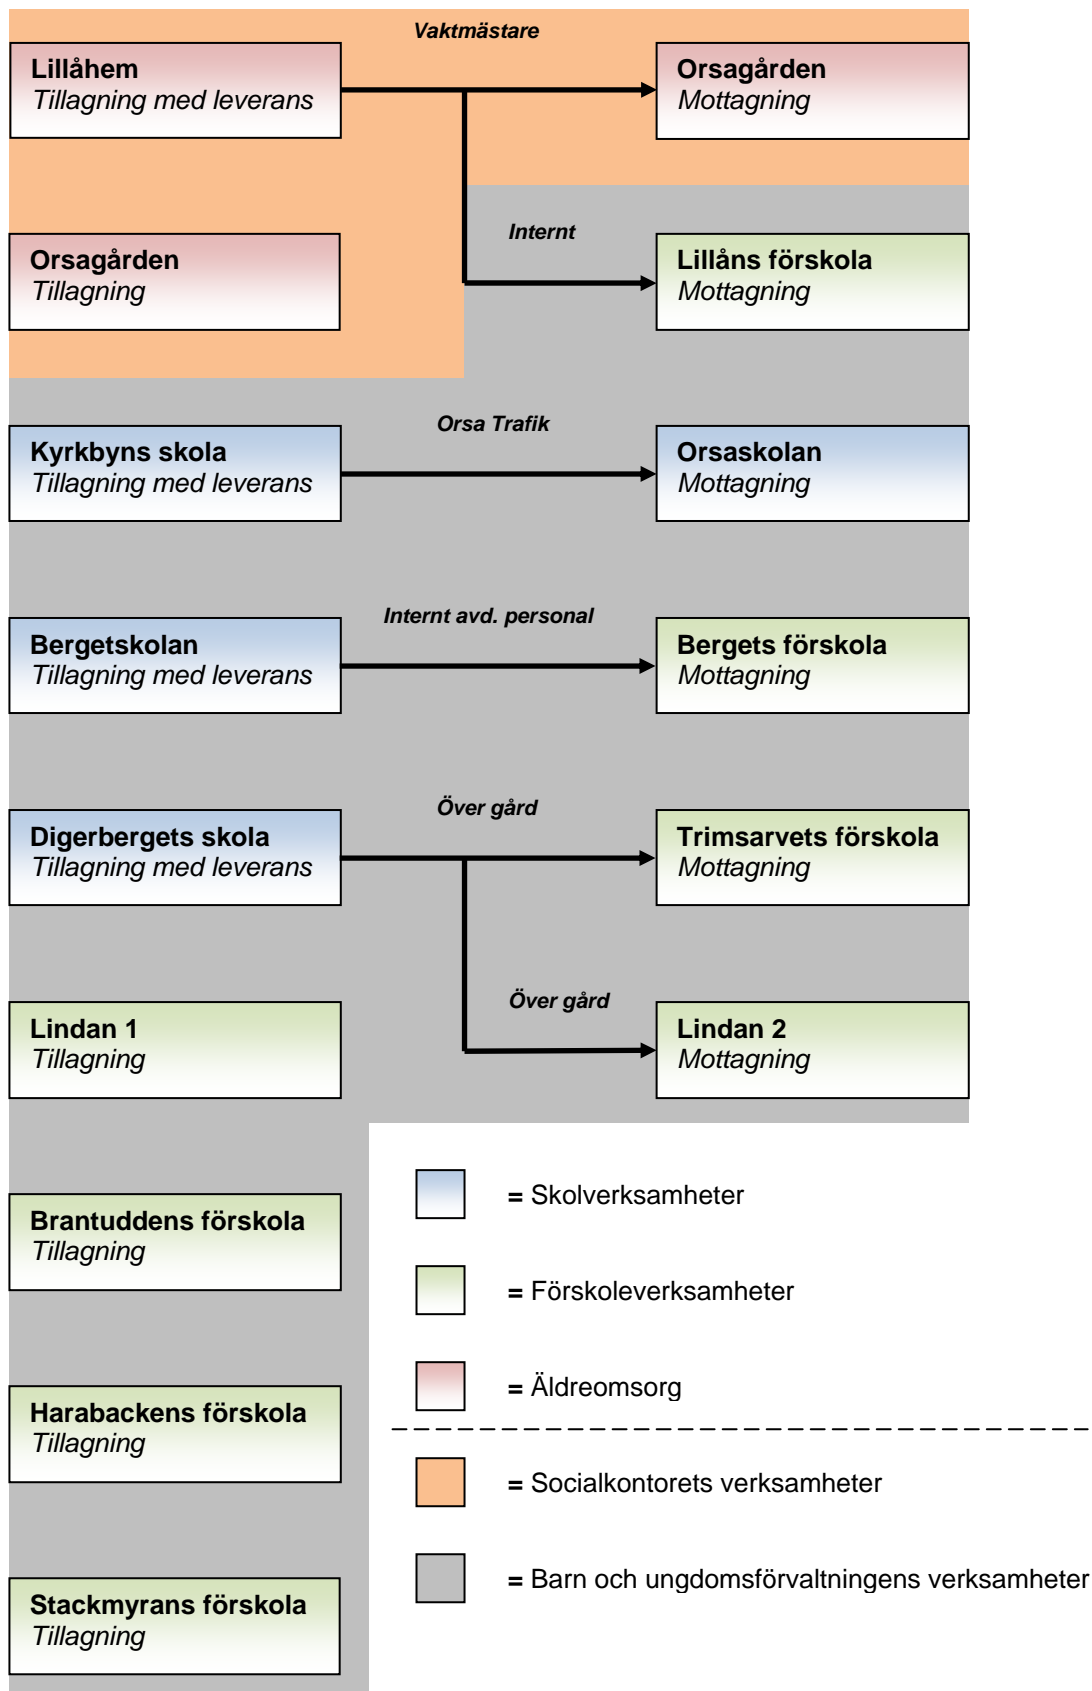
Vaktmästare

Lillåhem
Tillagning med leverans

Orsagården
Mottagning

Internt

Orsagården
Tillagning

Lillåns förskola
Mottagning

Orsa Trafik

Kyrkbyns skola
Tillagning med leverans

Orsaskolan
Mottagning

Internt avd. personal

Bergetskolan
Tillagning med leverans

Bergets förskola
Mottagning

Över gård

Digerbergets skola
Tillagning med leverans

Trimsarvets förskola
Mottagning

Över gård

Lindan 1
Tillagning

Lindan 2
Mottagning

Brantuddens förskola
Tillagning

Harabackens förskola
Tillagning

Stackmyrans förskola
Tillagning

= Skolverksamheter

= Förskoleverksamheter

= Äldreomsorg

= Socialkontorets verksamheter

= Barn och ungdomsförvaltningens verksamheter